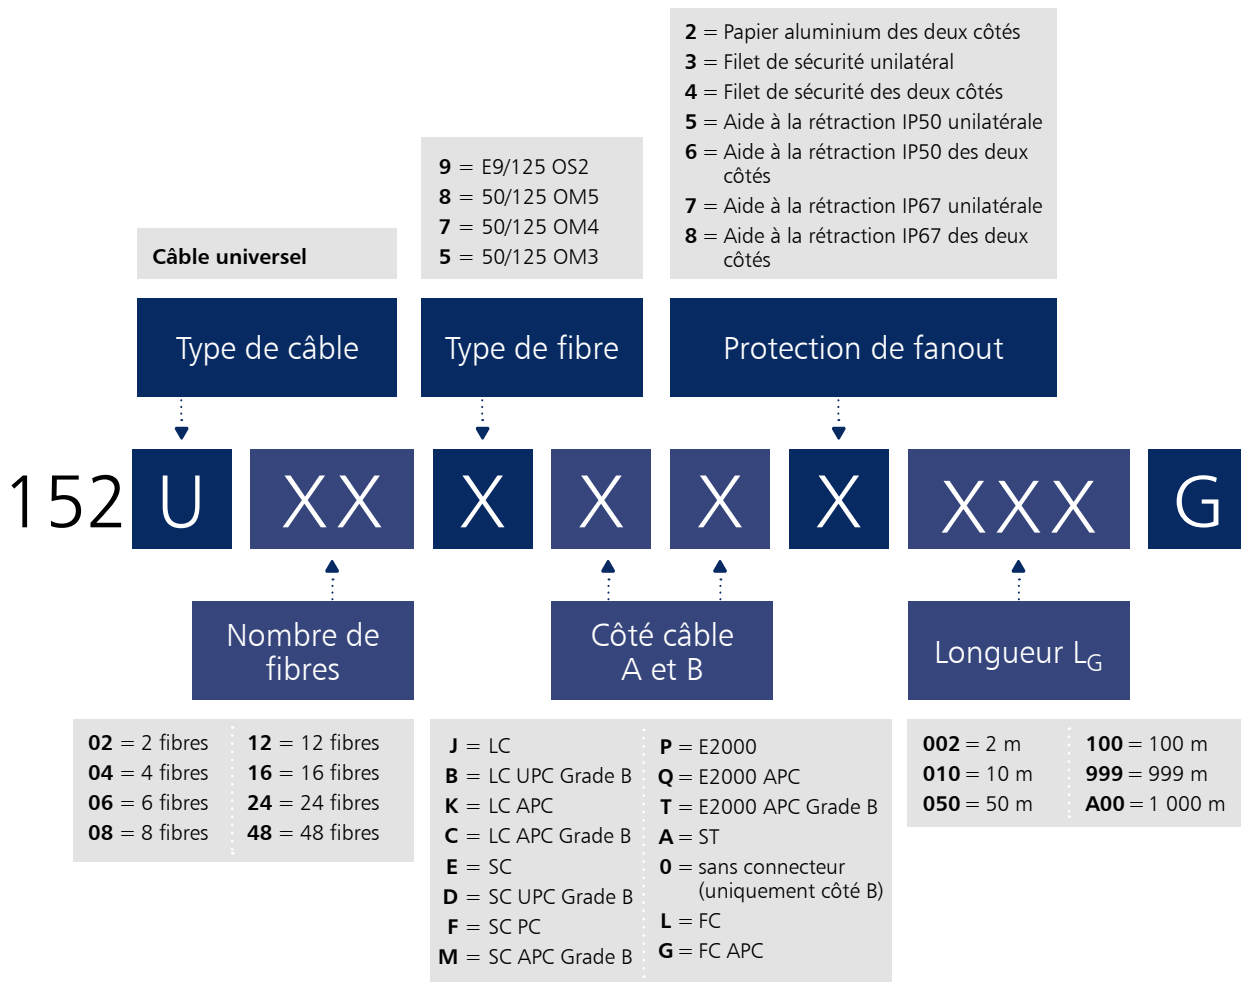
Câble universel

Type de câble

9 = E9/125 OS2
8 = 50/125 OM5
7 = 50/125 OM4
5 = 50/125 OM3

Type de fibre

2 = Papier aluminium des deux côtés
3 = Filet de sécurité unilatéral
4 = Filet de sécurité des deux côtés
5 = Aide à la rétraction IP50 unilatérale
6 = Aide à la rétraction IP50 des deux côtés
7 = Aide à la rétraction IP67 unilatérale
8 = Aide à la rétraction IP67 des deux côtés

Protection de fanout

152 U XX X X X X XXX G

Nombre de fibres

Côté câble A et B

Longueur $L_G$

02 = 2 fibres
04 = 4 fibres
06 = 6 fibres
08 = 8 fibres

12 = 12 fibres
16 = 16 fibres
24 = 24 fibres
48 = 48 fibres

J = LC
B = LC UPC Grade B
K = LC APC
C = LC APC Grade B
E = SC
D = SC UPC Grade B
F = SC PC
M = SC APC Grade B

P = E2000
Q = E2000 APC
T = E2000 APC Grade B
A = ST
0 = sans connecteur (uniquement côté B)
L = FC
G = FC APC

002 = 2 m
010 = 10 m
050 = 50 m

100 = 100 m
999 = 999 m
A00 = 1 000 m